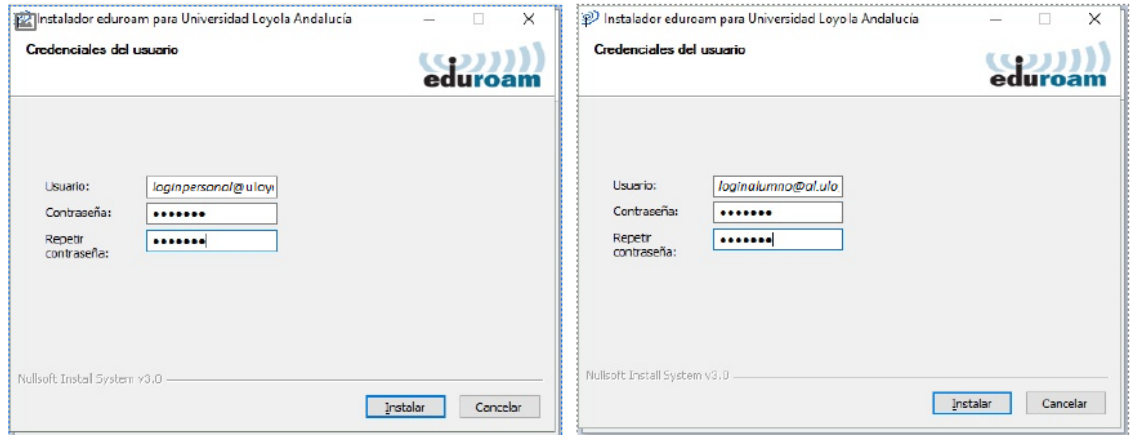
Instalador eduroam para Universidad Loyola Andalucía

Credenciales del usuario

eduroam

Usuario: loginpersonal@uloy

Contraseña: •••••••

Repetir contraseña: •••••••

Nullsoft Install System v3.0

Instalar Cancelar

Instalador eduroam para Universidad Loyola Andalucía

Credenciales del usuario

eduroam

Usuario: loginalumno@al.ulo

Contraseña: •••••••

Repetir contraseña: •••••••

Nullsoft Install System v3.0

Instalar Cancelar